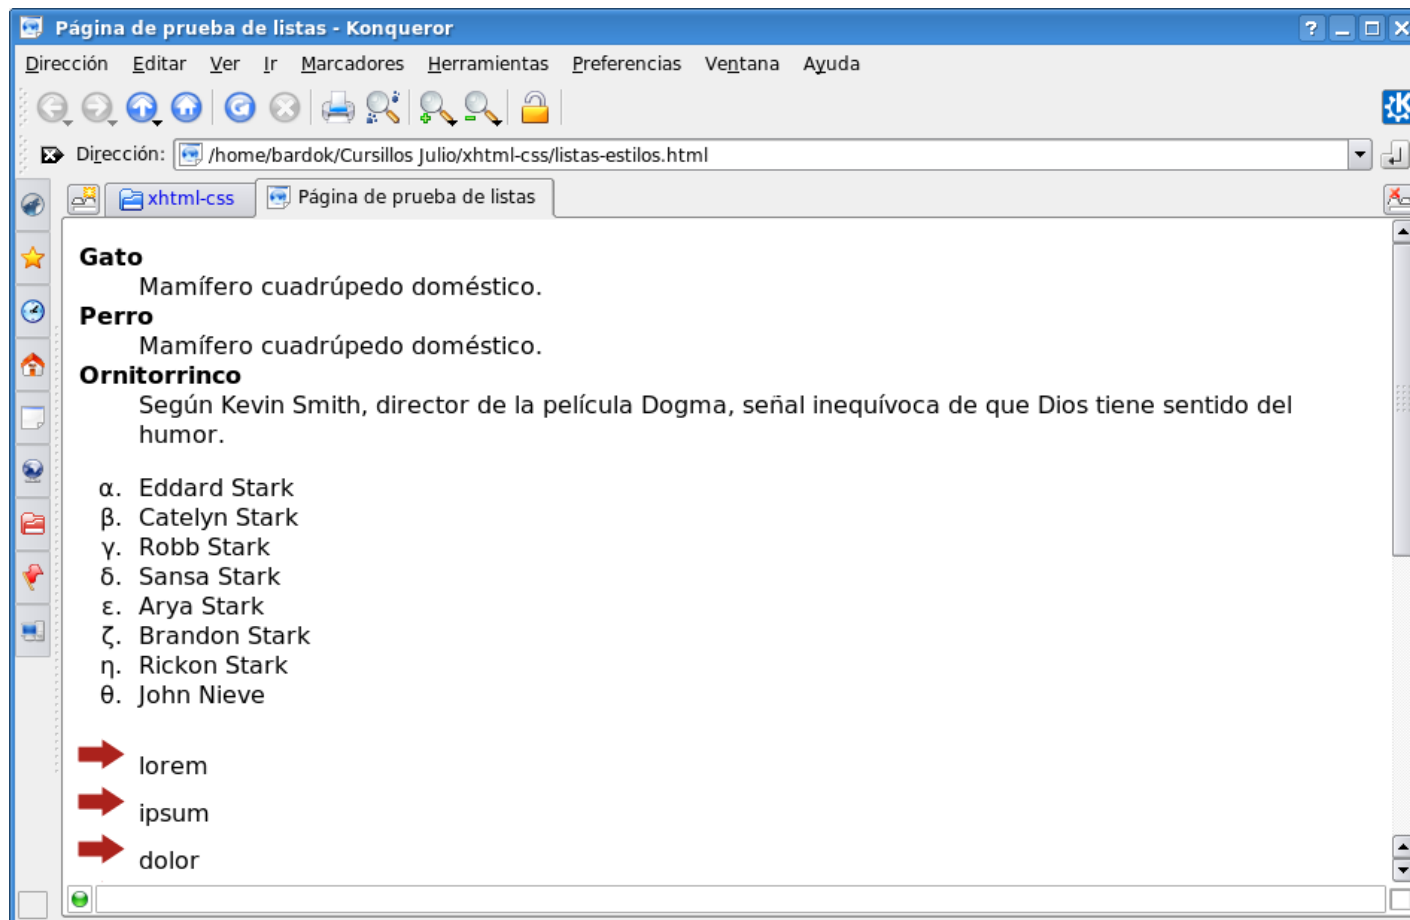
Página de prueba de listas - Konqueror

Dirección Editar Ver Ir Marcadores Herramientas Preferencias Ventana Ayuda

Dirección: /home/bardok/Cursillos Julio/xhtml-css/listas-estilos.html

xhtml-css | Página de prueba de listas

**Gato**
Mamífero cuadrúpedo doméstico.
**Perro**
Mamífero cuadrúpedo doméstico.
**Ornitorrinco**
Según Kevin Smith, director de la película Dogma, señal inequívoca de que Dios tiene sentido del humor.

α. Eddard Stark
β. Catelyn Stark
γ. Robb Stark
δ. Sansa Stark
ε. Arya Stark
ζ. Brandon Stark
η. Rickon Stark
θ. John Nieve

lorem
ipsum
dolor